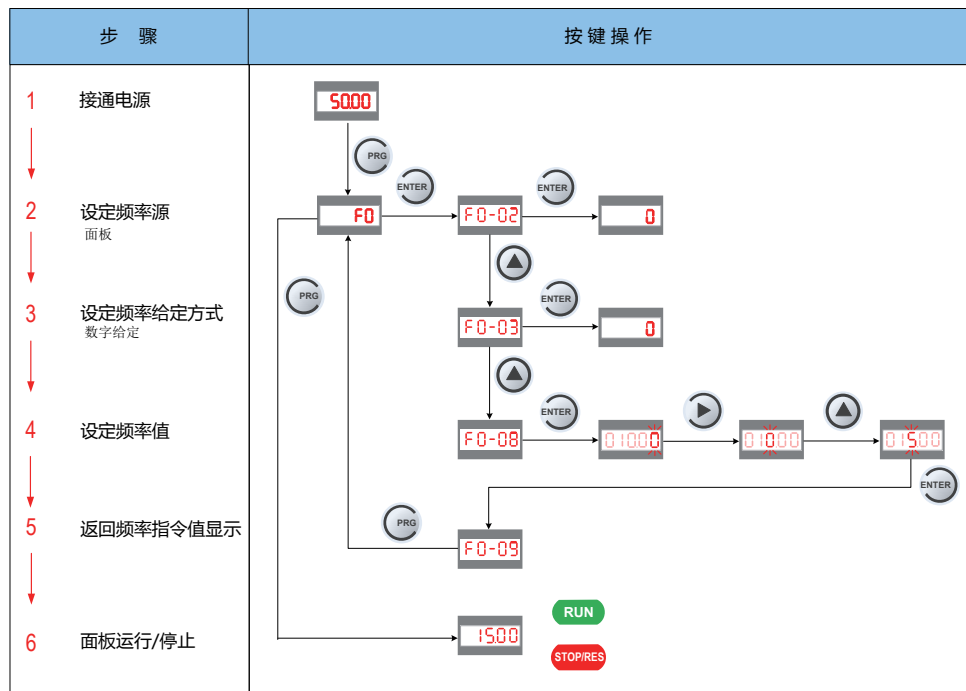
| 步 骤 | 按键操作 |
|---|---|

1 接通电源

2 设定频率源
面板

3 设定频率给定方式
数字给定

4 设定频率值

5 返回频率指令值显示

6 面板运行/停止

50.00

PRG

ENTER

F0

F0-02

ENTER

0

PRG

ENTER

F0-03

0

ENTER

F0-08

01000

01000

01500

ENTER

PRG

F0-09

15.00

RUN

STOP/RES